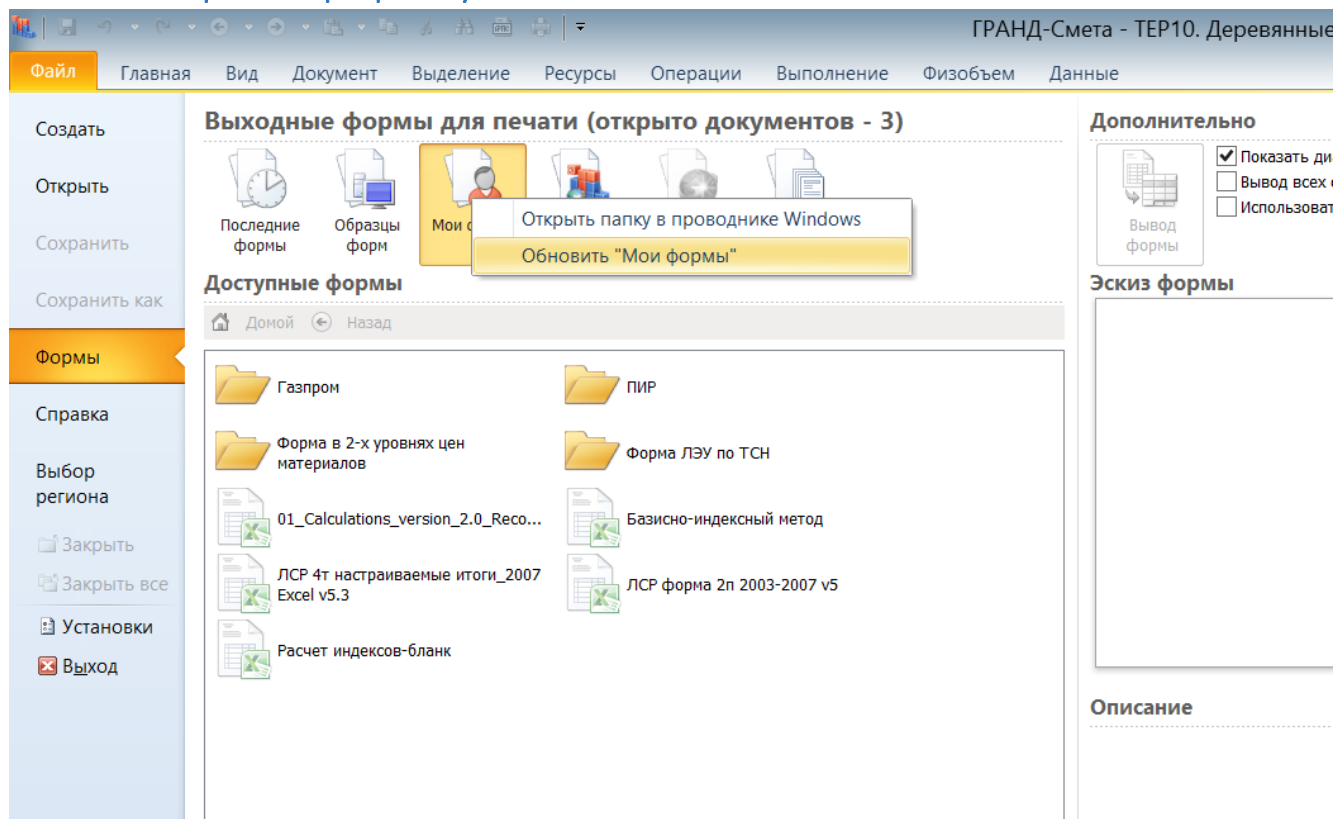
ГРАНД-Смета - ТЕР10. Деревянные

Файл Главная Вид Документ Выделение Ресурсы Операции Выполнение Физобъем Данные

Создать
Открыть
Сохранить
Сохранить как
Формы
Справка
Выбор региона
Закрыть
Закрыть все
Установки
Выход

Выходные формы для печати (открыто документов - 3)

Последние формы
Образцы форм
Мои ф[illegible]

Открыть папку в проводнике Windows
Обновить "Мои формы"

Доступные формы

Домой Назад

Газпром
ПИР
Форма в 2-х уровнях цен материалов
Форма ЛЭУ по ТСН
01_Calculations_version_2.0_Reco...
Базисно-индексный метод
ЛСР 4т настраиваемые итоги_2007 Excel v5.3
ЛСР форма 2п 2003-2007 v5
Расчет индексов-бланк

Дополнительно

Вывод формы

Показать ди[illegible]
Вывод всех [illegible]
Использоват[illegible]

Эскиз формы

Описание